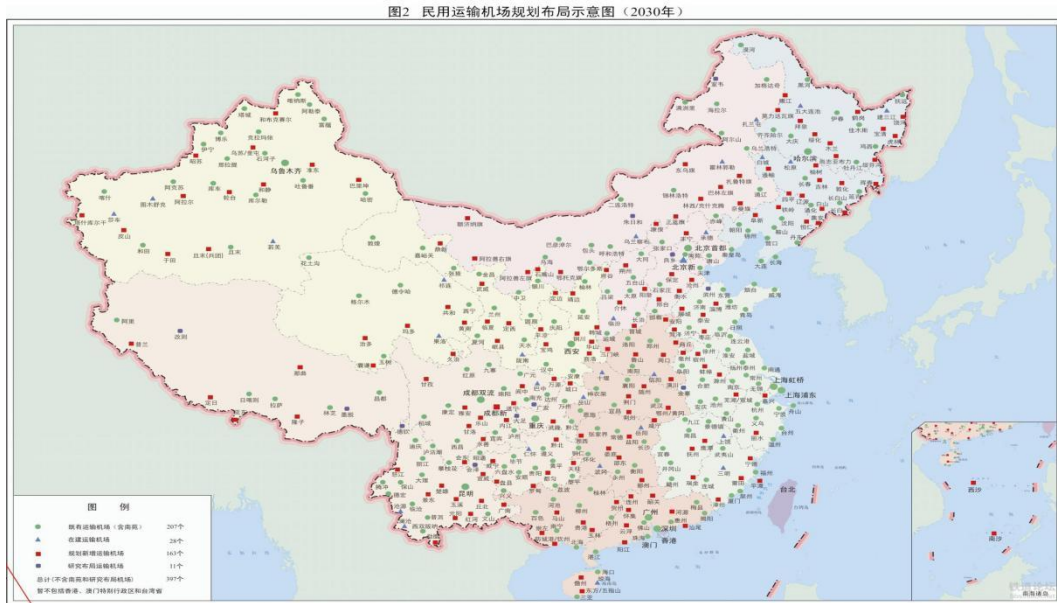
图2 民用运输机场规划布局示意图（2030年）

乌鲁木齐
北京首都
北京新
哈尔滨
西安
成都双流
成都新
重庆
昆明
上海虹桥
上海浦东
广州
深圳
香港
澳门
台北
西沙
南沙
南海诸岛

图例
● 既有运输机场（含南苑） 207个
▲ 在建运输机场 28个
■ 规划新增运输机场 163个
■ 研究布局运输机场 11个
总计（不含南苑和研究布局机场） 397个
暂不包括香港、澳门特别行政区和台湾省